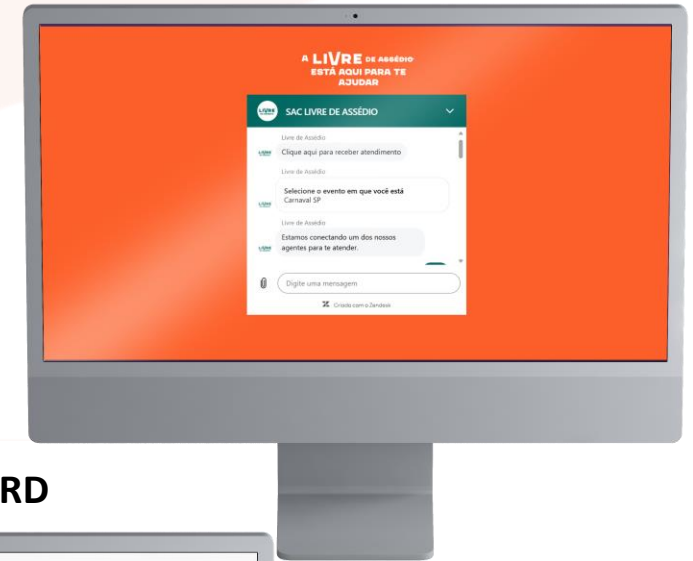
A LIVRE DE ASSÉDIO ESTÁ AQUI PARA TE AJUDAR

LIVRE

SAC LIVRE DE ASSÉDIO

Livre de Assédio

LIVRE

Clique aqui para receber atendimento

Livre de Assédio

Selecione o evento em que você está

Carnaval SP

LIVRE

Livre de Assédio

Estamos conectando um dos nossos agentes para te atender.

LIVRE

Digite uma mensagem

Criado com o Zendesk

RD